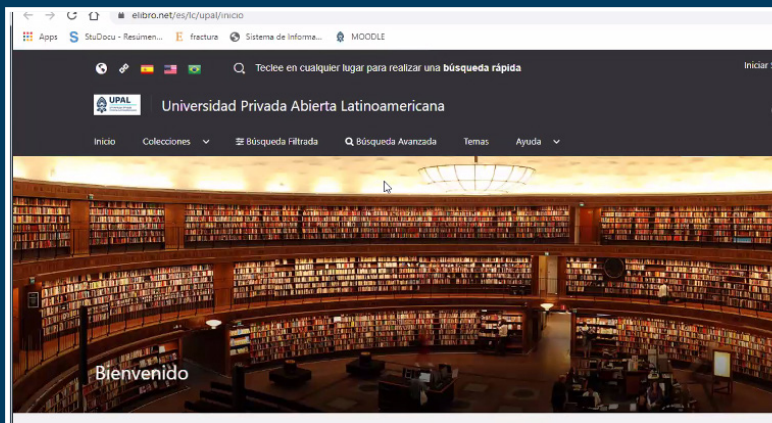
elibro.net/es/lc/upal/inicio

Apps StuDocu - Resúmen... fractura Sistema de Informa... MOODLE

Teclee en cualquier lugar para realizar una **búsqueda rápida**

Iniciar S

UPAL

Universidad Privada Abierta Latinoamericana

Inicio Colecciones Búsqueda Filtrada Búsqueda Avanzada Temas Ayuda

Bienvenido